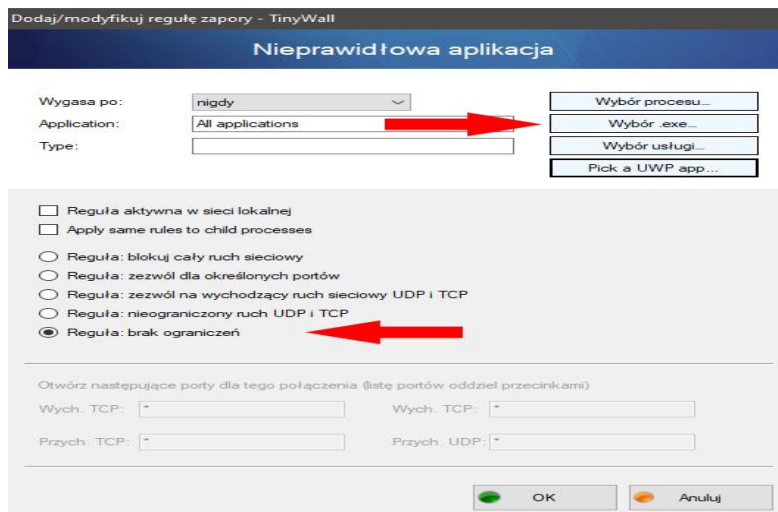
Dodaj/modyfikuj regułę zapory - TinyWall

Nieprawidłowa aplikacja

Wygasa po: nigdy
Application: All applications
Type:

Wybór procesu...
Wybór .exe...
Wybór usługi...
Pick a UWP app...

Reguła aktywna w sieci lokalnej
Apply same rules to child processes
Reguła: blokuj cały ruch sieciowy
Reguła: zezwól dla określonych portów
Reguła: zezwól na wychodzący ruch sieciowy UDP i TCP
Reguła: nieograniczony ruch UDP i TCP
Reguła: brak ograniczeń

Otwórz następujące porty dla tego połączenia (listę portów oddziel przecinkami)
Wych. TCP: *
Wych. TCP: *
Przych. TCP: *
Przych. UDP: *

OK
Anuluj